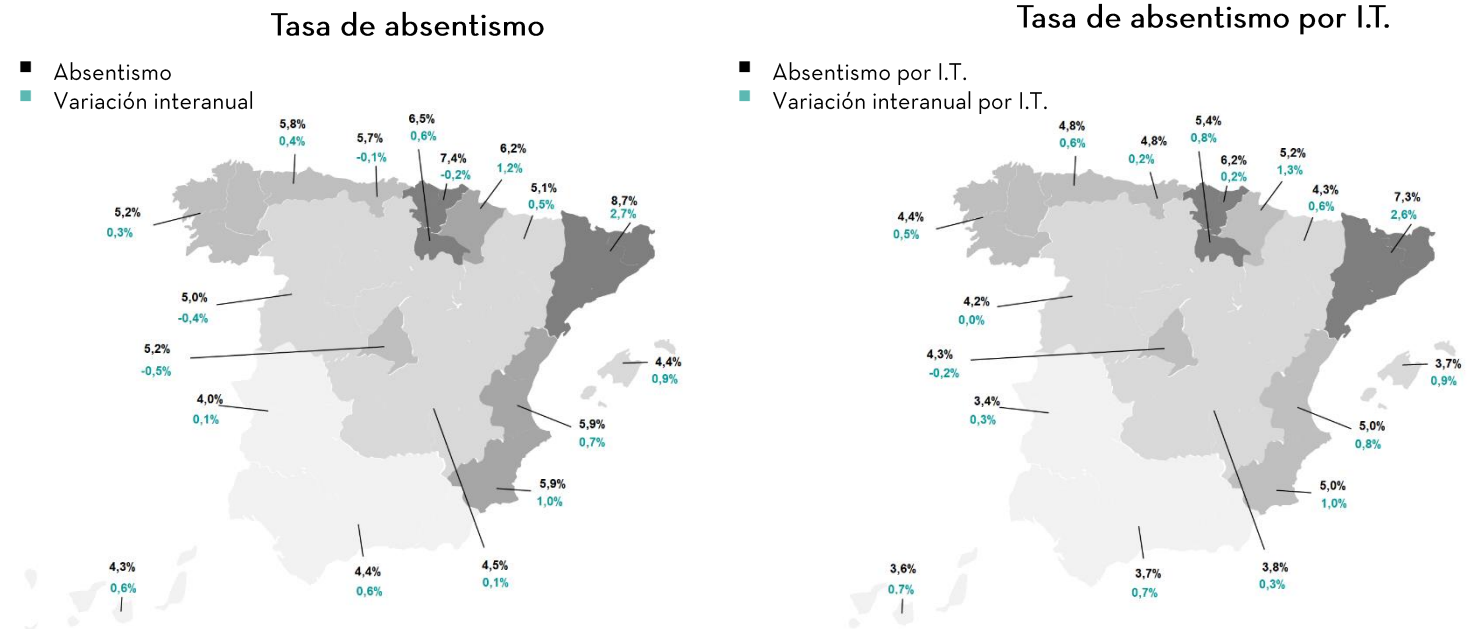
Tasa de absentismo

■ Absentismo
■ Variación interanual

5,8%
0,4%

5,7%
-0,1%

6,5%
0,6%

7,4%
-0,2%

6,2%
1,2%

5,1%
0,5%

8,7%
2,7%

5,2%
0,3%

5,0%
-0,4%

5,2%
-0,5%

4,4%
0,9%

4,0%
0,1%

5,9%
0,7%

5,9%
1,0%

4,3%
0,6%

4,4%
0,6%

4,5%
0,1%

Tasa de absentismo por I.T.

■ Absentismo por I.T.
■ Variación interanual por I.T.

4,8%
0,6%

4,8%
0,2%

5,4%
0,8%

6,2%
0,2%

5,2%
1,3%

4,3%
0,6%

7,3%
2,6%

4,4%
0,5%

4,2%
0,0%

4,3%
-0,2%

3,7%
0,9%

3,4%
0,3%

5,0%
0,8%

5,0%
1,0%

3,6%
0,7%

3,7%
0,7%

3,8%
0,3%